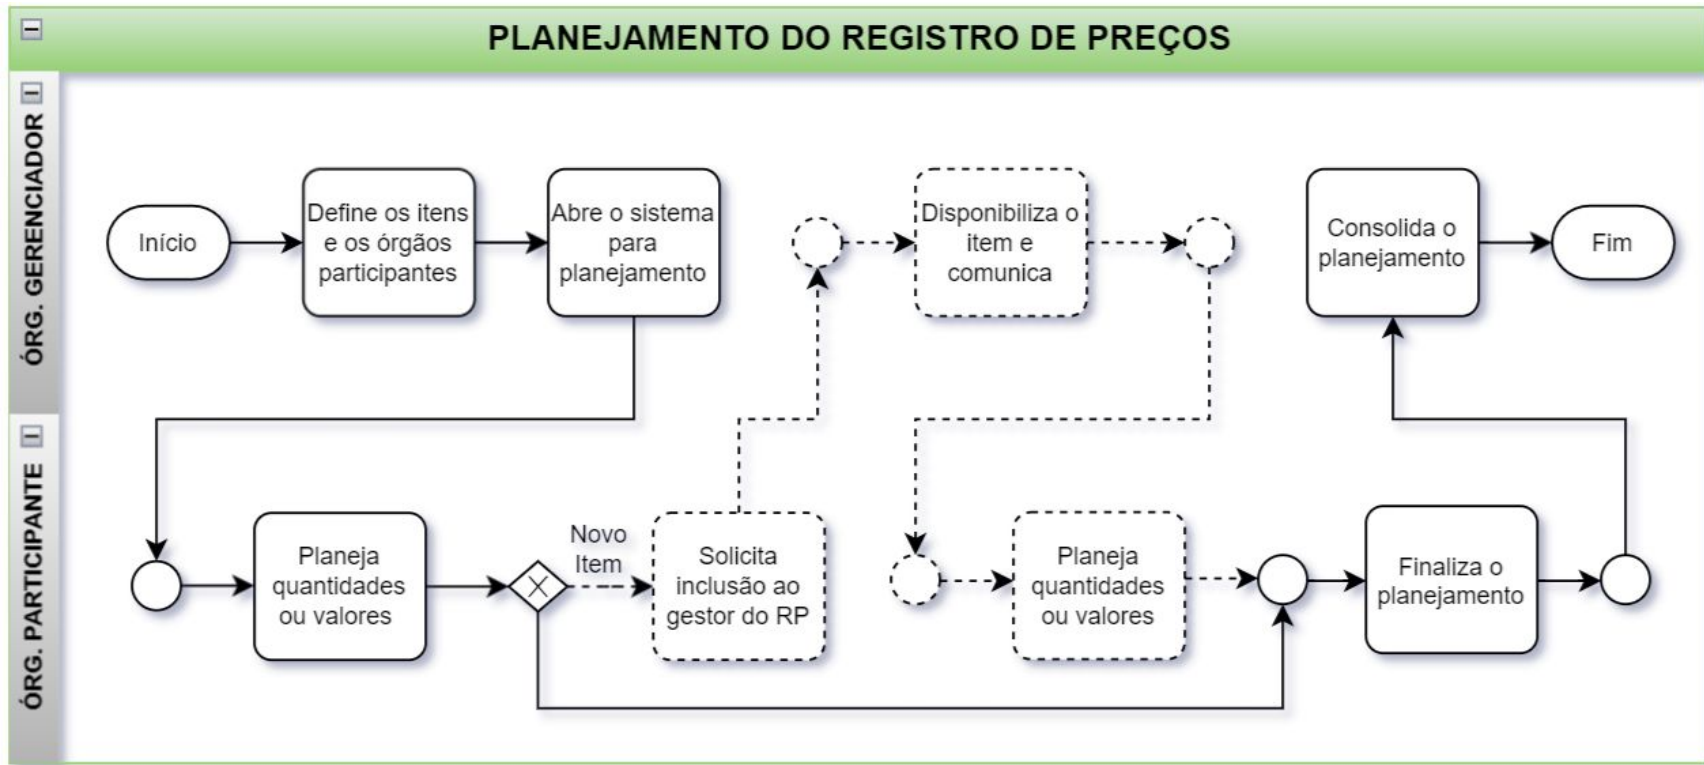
PLANEJAMENTO DO REGISTRO DE PREÇOS

ÓRG. GERENCIADOR

Início

Define os itens e os órgãos participantes

Abre o sistema para planejamento

Disponibiliza o item e comunica

Consolida o planejamento

Fim

ÓRG. PARTICIPANTE

Planeja quantidades ou valores

Novo Item

Solicita inclusão ao gestor do RP

Planeja quantidades ou valores

Finaliza o planejamento